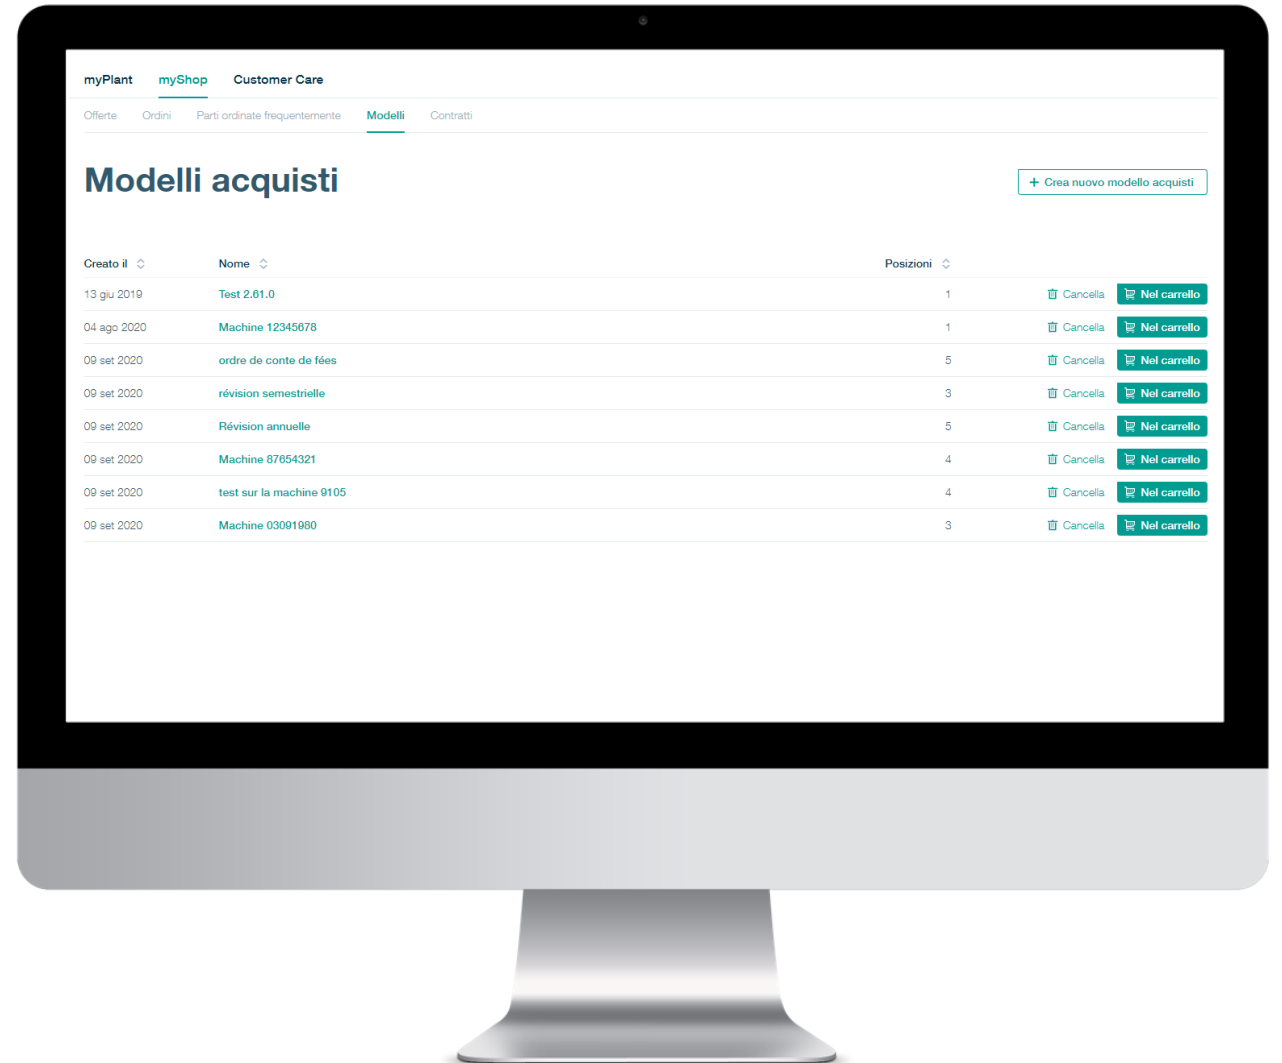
myPlant myShop Customer Care

Offerte Ordini Parti ordinate frequentemente Modelli Contratti

Modelli acquisti

+ Crea nuovo modello acquisti

| Creato il | Nome | Posizioni | | |
|---|---|---|---|---|
| 13 giu 2019 | Test 2.61.0 | 1 | Cancella | Nel carrello |
| 04 ago 2020 | Machine 12345678 | 1 | Cancella | Nel carrello |
| 09 set 2020 | ordre de conte de fées | 5 | Cancella | Nel carrello |
| 09 set 2020 | révision semestrielle | 3 | Cancella | Nel carrello |
| 09 set 2020 | Révision annuelle | 5 | Cancella | Nel carrello |
| 09 set 2020 | Machine 87654321 | 4 | Cancella | Nel carrello |
| 09 set 2020 | test sur la machine 9105 | 4 | Cancella | Nel carrello |
| 09 set 2020 | Machine 03091980 | 3 | Cancella | Nel carrello |